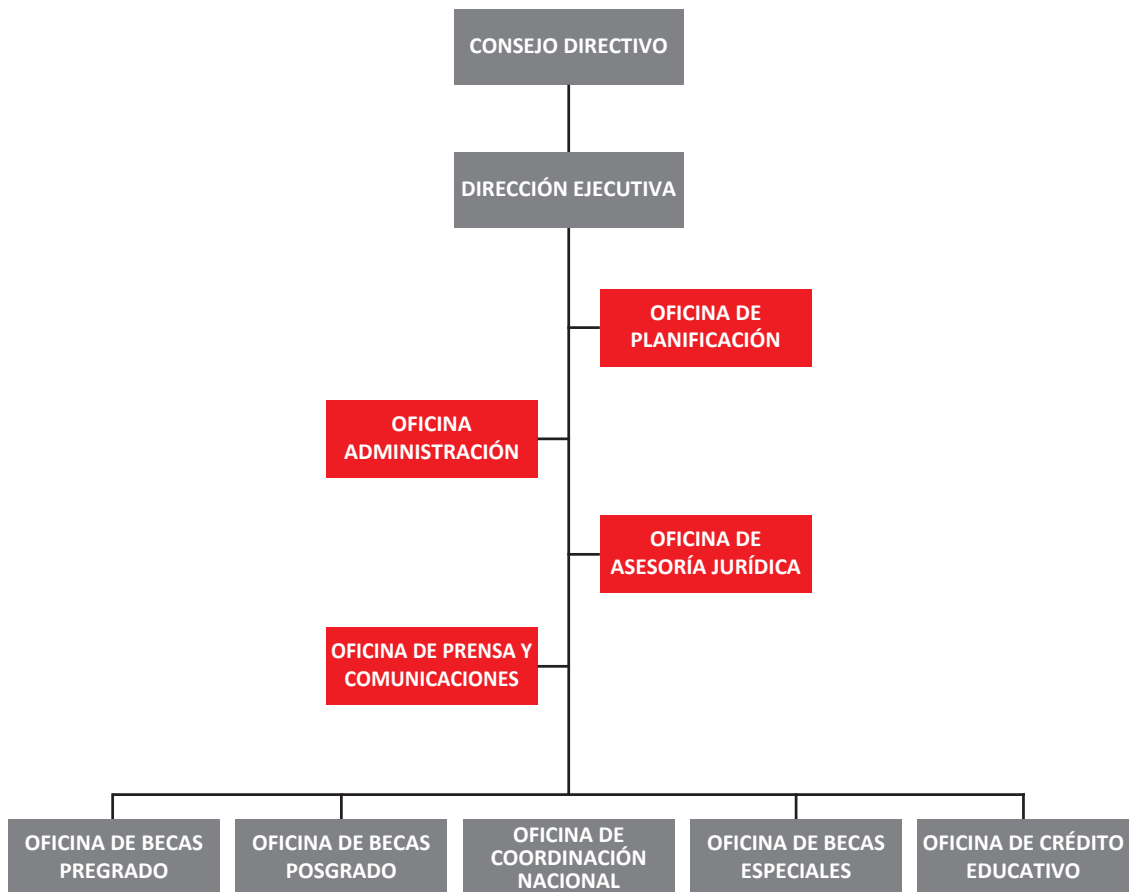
CONSEJO DIRECTIVO

DIRECCIÓN EJECUTIVA

OFICINA DE PLANIFICACIÓN

OFICINA ADMINISTRACIÓN

OFICINA DE ASESORÍA JURÍDICA

OFICINA DE PRENSA Y COMUNICACIONES

OFICINA DE BECAS PREGRADO

OFICINA DE BECAS POSGRADO

OFICINA DE COORDINACIÓN NACIONAL

OFICINA DE BECAS ESPECIALES

OFICINA DE CRÉDITO EDUCATIVO